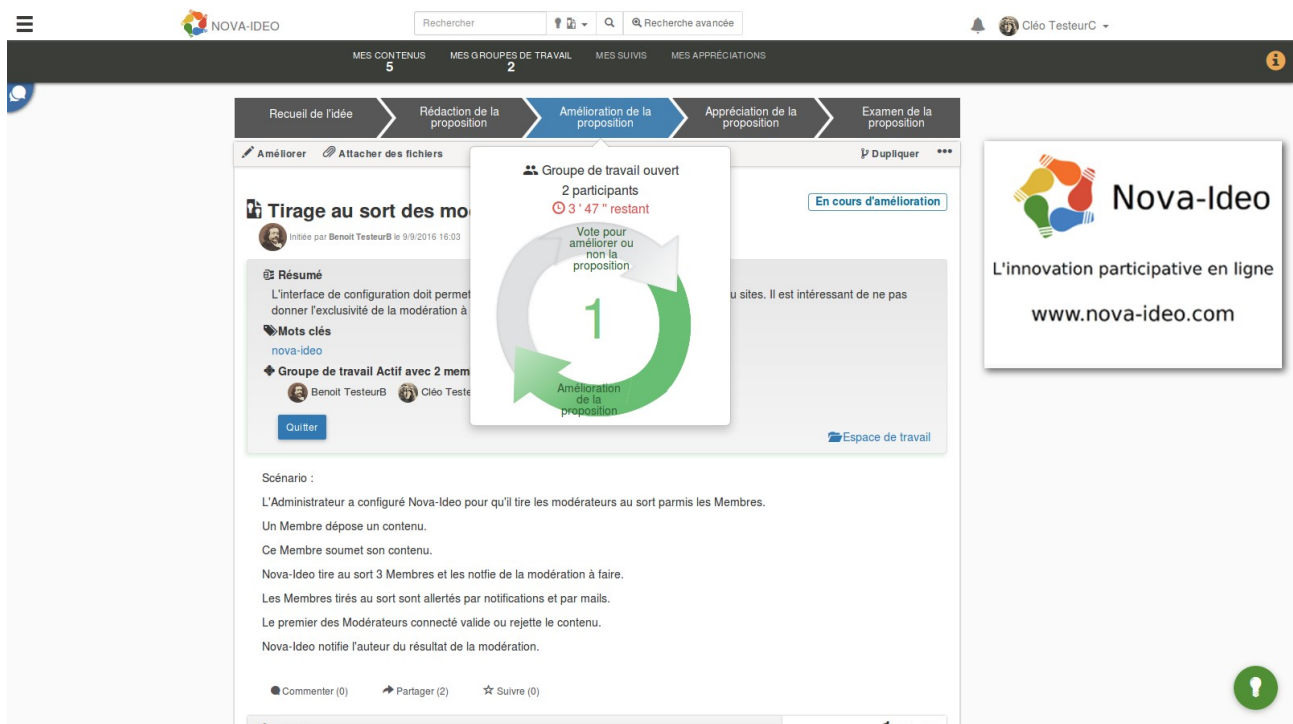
NOVA-IDEO

Rechercher

Recherche avancée

Cléo TesteurC

MES CONTENUS 5

MES GROUPES DE TRAVAIL 2

MES SUIVIS

MES APPRÉCIATIONS

Recueil de l'idée

Rédaction de la proposition

Amélioration de la proposition

Appréciation de la proposition

Examen de la proposition

Améliorer

Attacher des fichiers

Dupliquer

Groupe de travail ouvert

2 participants

3 ' 47 " restant

Vote pour améliorer ou non la proposition

1

Amélioration de la proposition

Tirage au sort des mo

En cours d'amélioration

Initiée par Benoit TesteurB le 9/9/2016 16:03

Résumé

L'interface de configuration doit permet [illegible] u sites. Il est intéressant de ne pas donner l'exclusivité de la modération à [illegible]

Mots clés

nova-ideo

Groupe de travail Actif avec 2 mem

Benoit TesteurB

Cléo Teste

Quitter

Espace de travail

Scénario :

L'Administrateur a configuré Nova-Ideo pour qu'il tire les modérateurs au sort parmis les Membres.

Un Membre dépose un contenu.

Ce Membre soumet son contenu.

Nova-Ideo tire au sort 3 Membres et les notfie de la modération à faire.

Les Membres tirés au sort sont allertés par notifications et par mails.

Le premier des Modérateurs connecté valide ou rejette le contenu.

Nova-Ideo notifie l'auteur du résultat de la modération.

Commenter (0)

Partager (2)

Suivre (0)

Nova-Ideo

L'innovation participative en ligne

www.nova-ideo.com